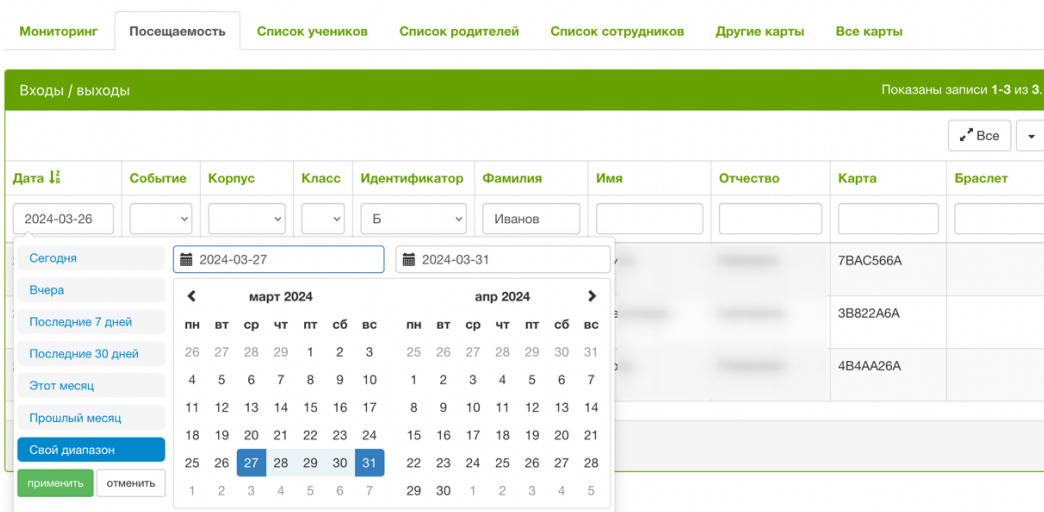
Мониторинг | Посещаемость | Список учеников | Список родителей | Список сотрудников | Другие карты | Все карты

Входы / выходы

Показаны записи 1-3 из 3.

Все

| Дата | Событие | Корпус | Класс | Идентификатор | Фамилия | Имя | Отчество | Карта | Браслет |
|---|---|---|---|---|---|---|---|---|---|
| 2024-03-26 | | | | Б | Иванов | | | | |
| | | | | | | | | 7BAC566A | |
| | | | | | | | | 3B822A6A | |
| | | | | | | | | 4B4AA26A | |

Сегодня
Вчера
Последние 7 дней
Последние 30 дней
Этот месяц
Прошлый месяц
Свой диапазон
применить отменить

2024-03-27
2024-03-31

март 2024

| пн | вт | ср | чт | пт | сб | вс |
|---|---|---|---|---|---|---|
| 26 | 27 | 28 | 29 | 1 | 2 | 3 |
| 4 | 5 | 6 | 7 | 8 | 9 | 10 |
| 11 | 12 | 13 | 14 | 15 | 16 | 17 |
| 18 | 19 | 20 | 21 | 22 | 23 | 24 |
| 25 | 26 | 27 | 28 | 29 | 30 | 31 |
| 1 | 2 | 3 | 4 | 5 | 6 | 7 |

апр 2024

| пн | вт | ср | чт | пт | сб | вс |
|---|---|---|---|---|---|---|
| 25 | 26 | 27 | 28 | 29 | 30 | 31 |
| 1 | 2 | 3 | 4 | 5 | 6 | 7 |
| 8 | 9 | 10 | 11 | 12 | 13 | 14 |
| 15 | 16 | 17 | 18 | 19 | 20 | 21 |
| 22 | 23 | 24 | 25 | 26 | 27 | 28 |
| 29 | 30 | 1 | 2 | 3 | 4 | 5 |